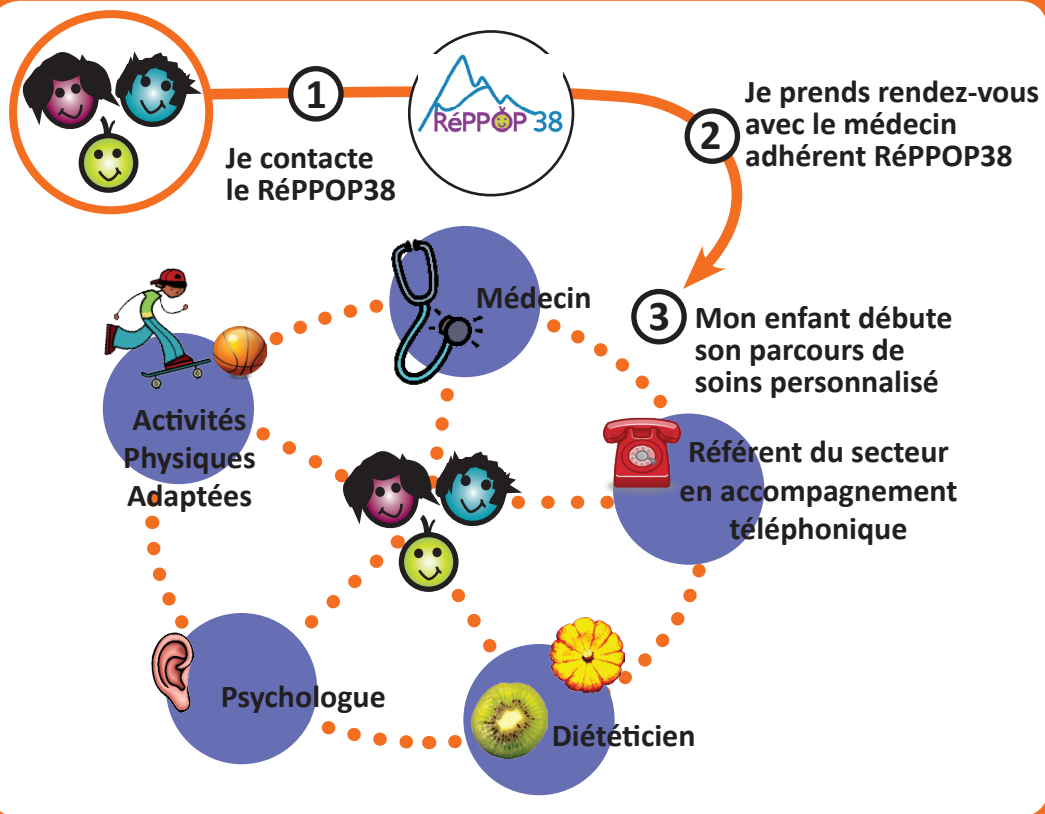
1

RéPPOP38

Je contacte le RéPPOP38

2 Je prends rendez-vous avec le médecin adhérent RéPPOP38

3 Mon enfant débute son parcours de soins personnalisé

Médecin

Activités Physiques Adaptées

Référent du secteur en accompagnement téléphonique

Psychologue

Diététicien